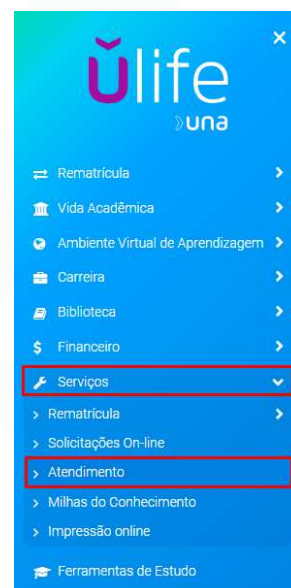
ŭlife
una

Rematrícula
Vida Acadêmica
Ambiente Virtual de Aprendizagem
Carreira
Biblioteca
Financeiro
Serviços
Rematrícula
Solicitações On-line
Atendimento
Milhas do Conhecimento
Impressão online
Ferramentas de Estudo